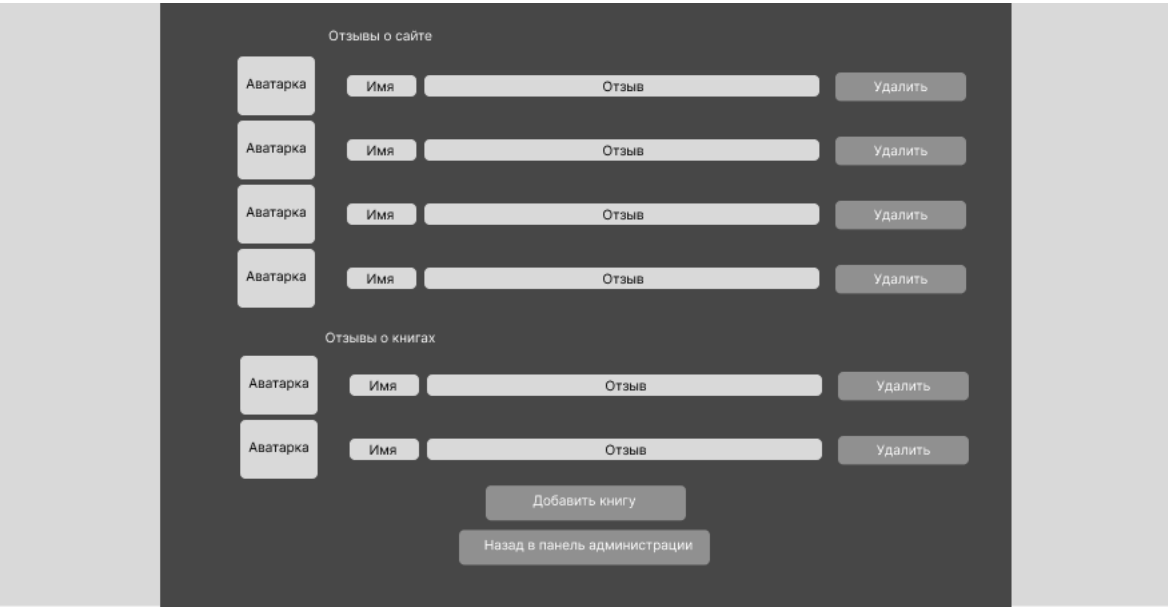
Отзывы о сайте

Аватарка Имя Отзыв Удалить

Аватарка Имя Отзыв Удалить

Аватарка Имя Отзыв Удалить

Аватарка Имя Отзыв Удалить

Отзывы о книгах

Аватарка Имя Отзыв Удалить

Аватарка Имя Отзыв Удалить

Добавить книгу

Назад в панель администрации